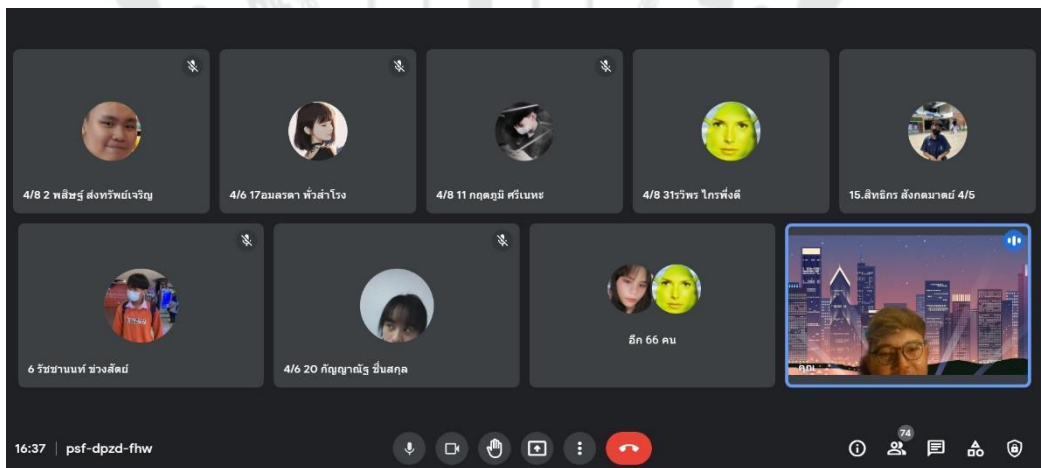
4/8 2 พสิษฐ์ ส่งทรัพย์เจริญ

4/6 17อมลรดา ทั่วลำโรง

4/8 11 กฤตภูมิ ศรีเนหช

4/8 31ธวัชร ไกรพึ่งดี

15.สิทธิกร สังกตมาตย์ 4/5

6 รัชชานนท์ ช่วงสัตย์

4/6 20 กัญญาณัฐ ชื่นสกุล

อีก 66 คน

คุณ

16:37 | psf-dpzd-fhw

74